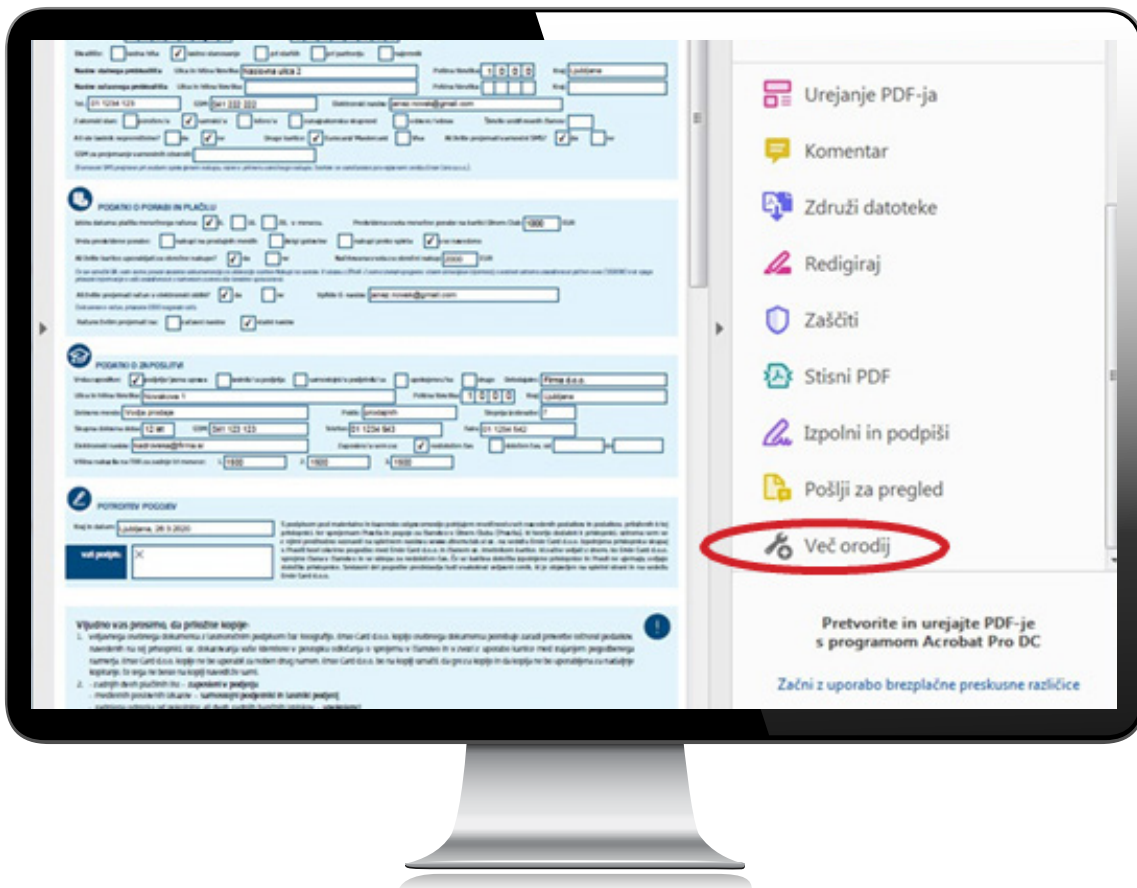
Naslov stalnega prebivališča: Naslovna ulica 2

1 0 0 0

Ljubljana

01 1234 123

DDV 231 222 222

janez.novak@gmail.com

PODATKI O PORABI IN PLAČILU

1000

2000

janez.novak@gmail.com

PODATKI O ZAPOSLITVI

Firma d.o.o.

Novakova 1

1 0 0 0

Ljubljana

Vodja prodaje

prodajnih

12 let

041 123 123

01 1234 543

01 1234 542

nadi.novak@firma.si

1500

1500

1500

POTRDITEV POGODBE

Ljubljana, 26.3.2020

Vaš podpis:

X

Vljudno vas prosimo, da priložite kopije:

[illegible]

Urejanje PDF-ja

Komentar

Združi datoteke

Redigiraj

Zaščiti

Stisni PDF

Izpolni in podpiši

Pošlji za pregled

Več orodij

Pretvorite in urejajte PDF-je s programom Acrobat Pro DC

Začni z uporabo brezplačne preskusne različice